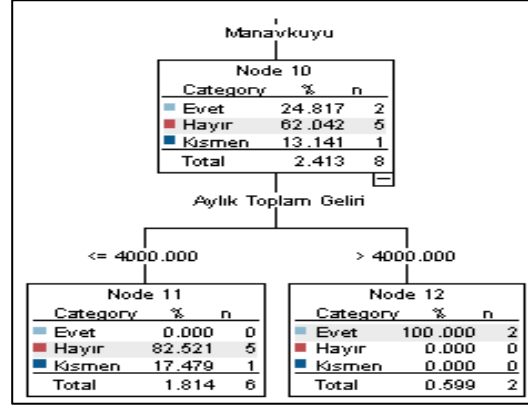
Manavkuyu

Node 10

| Category | % | n |
|---|---|---|
| Evet | 24.817 | 2 |
| Hayır | 62.042 | 5 |
| Kısmen | 13.141 | 1 |
| Total | 2.413 | 8 |

Aylık Toplam Geliri

<= 4000.000

> 4000.000

Node 11

| Category | % | n |
|---|---|---|
| Evet | 0.000 | 0 |
| Hayır | 82.521 | 5 |
| Kısmen | 17.479 | 1 |
| Total | 1.814 | 6 |

Node 12

| Category | % | n |
|---|---|---|
| Evet | 100.000 | 2 |
| Hayır | 0.000 | 0 |
| Kısmen | 0.000 | 0 |
| Total | 0.599 | 2 |